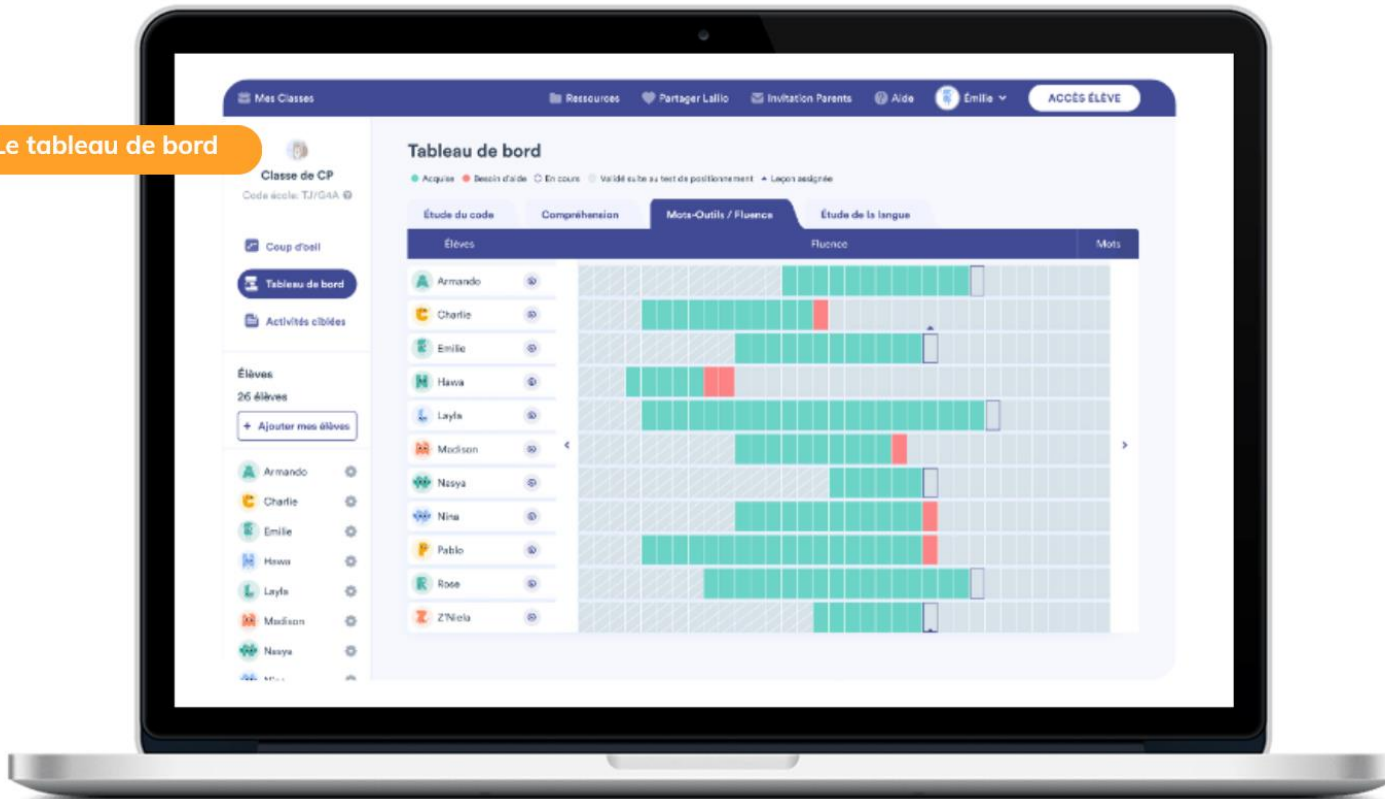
Le tableau de bord

Mes Classes

Ressources

Partager Lalilo

Invitation Parents

Aide

Émilie

ACCÈS ÉLÈVE

Classe de CP

Code école: TJ/G4A

Coup d'oeil

Tableau de bord

Activités ciblées

Élèves

26 élèves

+ Ajouter mes élèves

Armando

Charlie

Emilie

Hawa

Layla

Madison

Nasya

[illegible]

Tableau de bord

● Acquise ● Besoin d'aide ○ En cours ○ Validé suite au test de positionnement ▲ Leçon assignée

Étude du code

Compréhension

Mots-Outils / Fluence

Étude de la langue

Élèves

Fluence

Mots

Armando

Charlie

Emilie

Hawa

Layla

Madison

Nasya

Nina

Pablo

Rose

Z'Niela